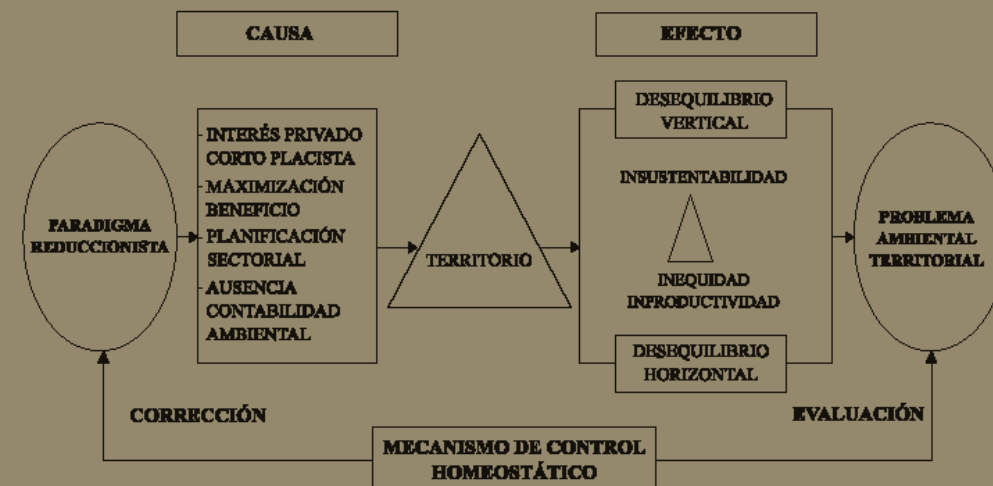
CAUSA

EFECTO

PARADIGMA REDUCCIONISTA

INTERÉS PRIVADO CORTO PLACISTA
MAXIMIZACIÓN BENEFICIO
PLANIFICACIÓN SECTORIAL
AUSENCIA CONTABILIDAD AMBIENTAL

TERRITORIO

DESEQUILIBRIO VERTICAL

INSUSTENTABILIDAD

INEQUIDAD INFRODUCTIVIDAD

DESEQUILIBRIO HORIZONTAL

PROBLEMA AMBIENTAL TERRITORIAL

CORRECCIÓN

EVALUACIÓN

MECANISMO DE CONTROL HOMEOSTÁTICO